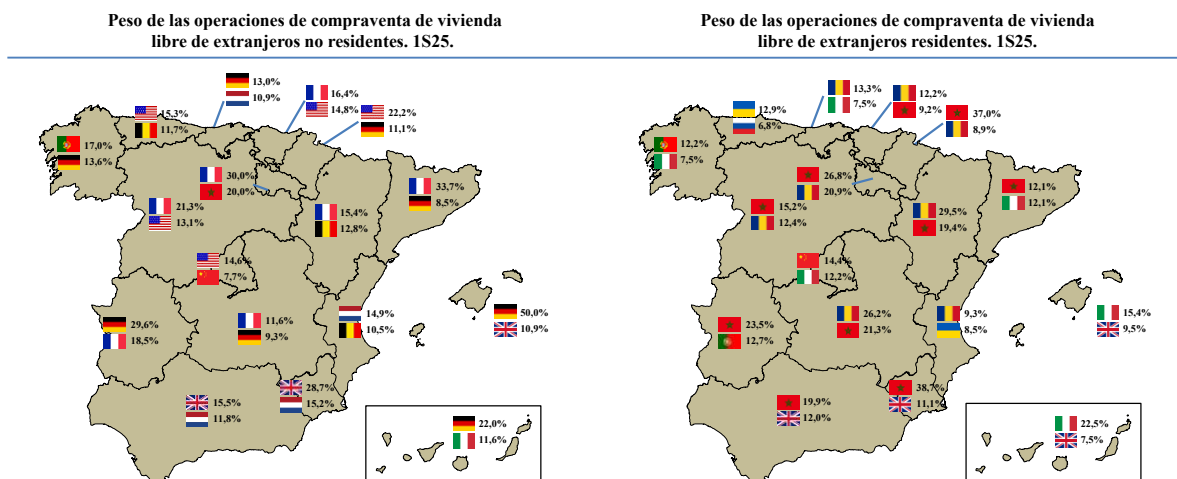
Peso de las operaciones de compraventa de vivienda libre de extranjeros no residentes. 1S25.

13,0%
10,9%
15,3%
11,7%
16,4%
14,8%
22,2%
11,1%
17,0%
13,6%
30,0%
20,0%
33,7%
8,5%
21,3%
13,1%
15,4%
12,8%
14,6%
7,7%
29,6%
18,5%
11,6%
9,3%
14,9%
10,5%
50,0%
10,9%
15,5%
11,8%
28,7%
15,2%
22,0%
11,6%

Peso de las operaciones de compraventa de vivienda libre de extranjeros residentes. 1S25.

12,9%
6,8%
13,3%
7,5%
12,2%
9,2%
37,0%
8,9%
12,2%
7,5%
26,8%
20,9%
12,1%
12,1%
15,2%
12,4%
29,5%
19,4%
14,4%
12,2%
23,5%
12,7%
26,2%
21,3%
9,3%
8,5%
15,4%
9,5%
19,9%
12,0%
38,7%
11,1%
22,5%
7,5%